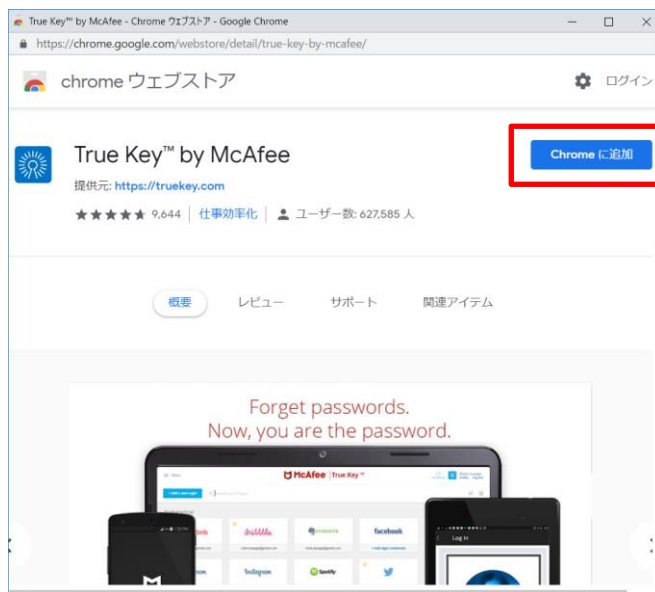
True Key™ by McAfee - Chrome ウェブストア - Google Chrome

https://chrome.google.com/webstore/detail/true-key-by-mcafee/

chrome ウェブストア

ログイン

True Key™ by McAfee

提供元: https://truekey.com

9,644 | 仕事効率化 | ユーザー数: 627,585 人

Chrome に追加

概要

レビュー

サポート

関連アイテム

Forget passwords.
Now, you are the password.

McAfee | True Key™

dribbble

facebook

Instagram

Spotify

Log In